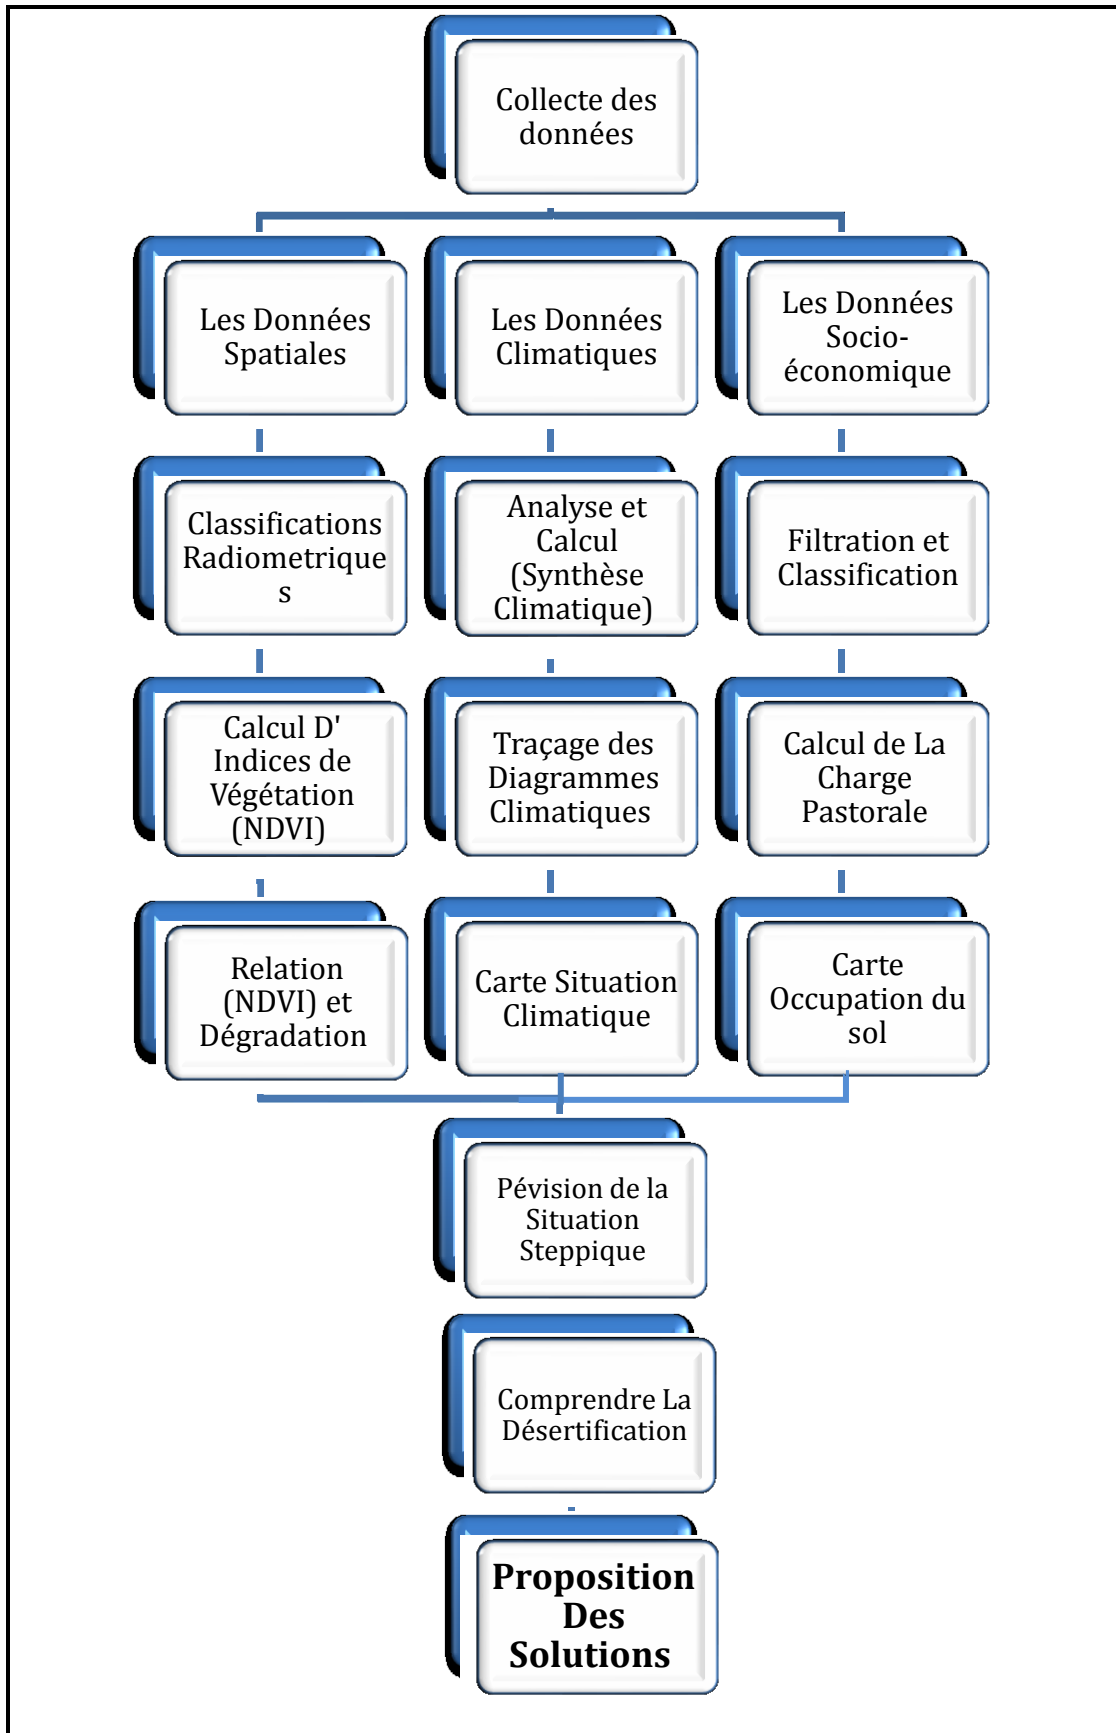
Collecte des données

Les Données Spatiales

Les Données Climatiques

Les Données Socio-économique

Classifications Radiometrique s

Analyse et Calcul (Synthèse Climatique)

Filtration et Classification

Calcul D' Indices de Végétation (NDVI)

Traçage des Diagrammes Climatiques

Calcul de La Charge Pastorale

Relation (NDVI) et Dégradation

Carte Situation Climatique

Carte Occupation du sol

Pévision de la Situation Steppique

Comprendre La Désertification

**Proposition Des Solutions**